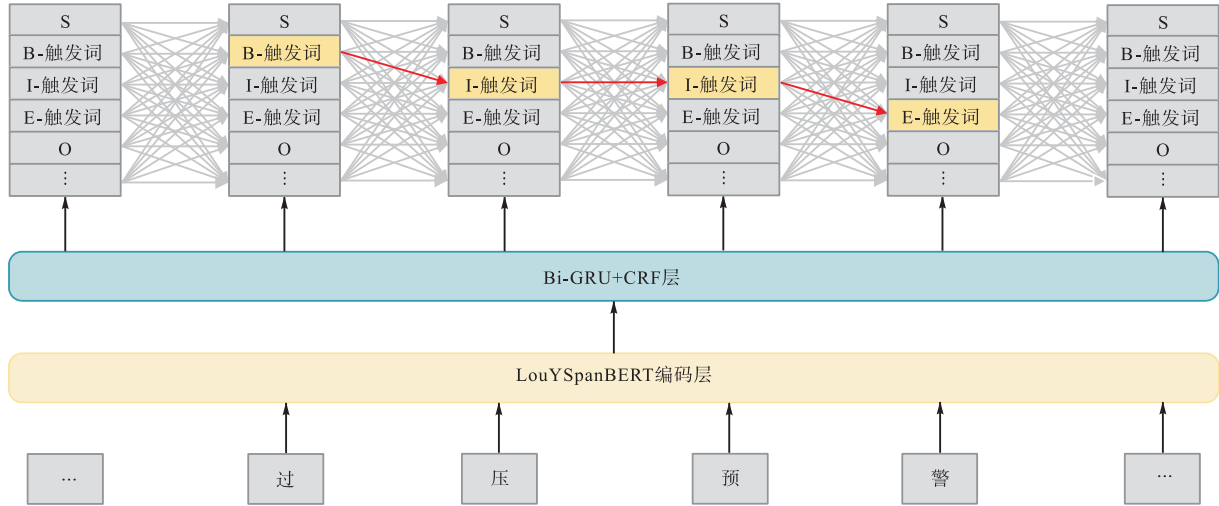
S
B-触发词
I-触发词
E-触发词
O
⋮

S
B-触发词
I-触发词
E-触发词
O
⋮

S
B-触发词
I-触发词
E-触发词
O
⋮

S
B-触发词
I-触发词
E-触发词
O
⋮

S
B-触发词
I-触发词
E-触发词
O
⋮

S
B-触发词
I-触发词
E-触发词
O
⋮

Bi-GRU+CRF层

LouYSpanBERT编码层

...
过
压
预
警
...